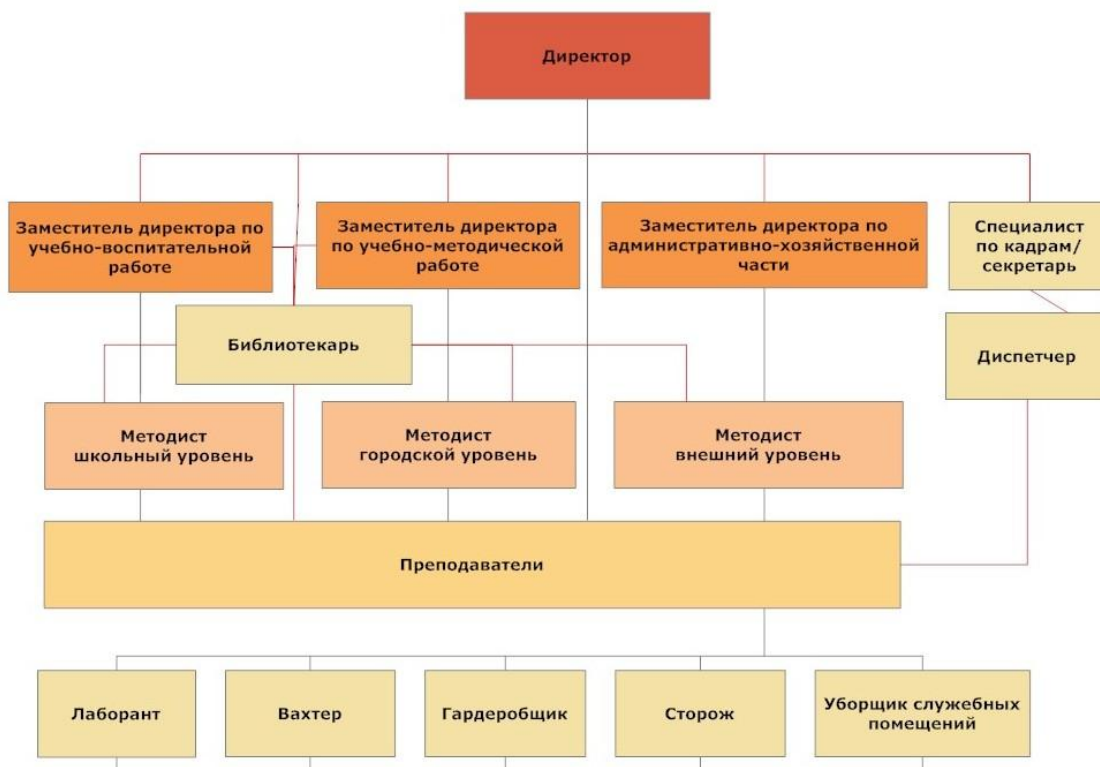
Директор

Заместитель директора по учебно-воспитательной работе

Заместитель директора по учебно-методической работе

Заместитель директора по административно-хозяйственной части

Специалист по кадрам/ секретарь

Библиотекарь

Диспетчер

Методист школьный уровень

Методист городской уровень

Методист внешний уровень

Преподаватели

Лаборант

Вахтер

Гардеробщик

Сторож

Уборщик служебных помещений